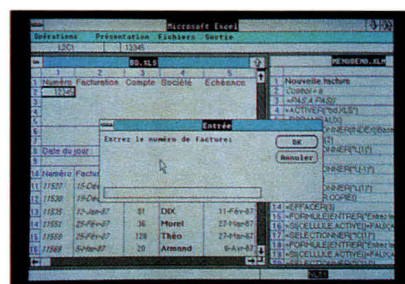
Microsoft Excel

Opérations Présentation Fichiers Sortie

L2C1 13345

BD.XLS

| | 1 | 2 | 3 | 4 | 5 |
|---|---|---|---|---|---|
| 1 | Numéro | Facturation | Compte | Société | Echéance |
| 2 | 13345 | | | | |

Date du jour

| | Numéro | Factu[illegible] | | | |
|---|---|---|---|---|---|
| 11 | 11527 | 15-Déc | | | |
| 12 | 11530 | 19-Déc | | | |
| 13 | 11535 | 12-Jan-87 | 51 | DIX | 11-Fév-87 |
| 14 | 11551 | 25-Fév-87 | 36 | Morel | 27-Mar-87 |
| 15 | 11559 | 25-Fév-87 | 128 | Théo | 27-Mar-87 |
| 16 | 11569 | 5-Mar-87 | 20 | Armond | 6-Avr-87 |

MENUBEND.XLM

1 Nouvelle facture
2 Control+a
3 =PAS À PAS()
4 =ACTIVER("BD.XLS")
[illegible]
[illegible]
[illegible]
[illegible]
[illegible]
14 =EFFACER()
15 =FORMULE(ENTRER("Entez le
16 =SELECTION ACTIVE(=FAUX)
17 =FORMULE(ENTRER("Entez le
18 =SELECTION ACTIVE(=FAUX)
19 =SELECTIONNER("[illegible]

Entrée

Entrez le numéro de facture:

OK

Annuler